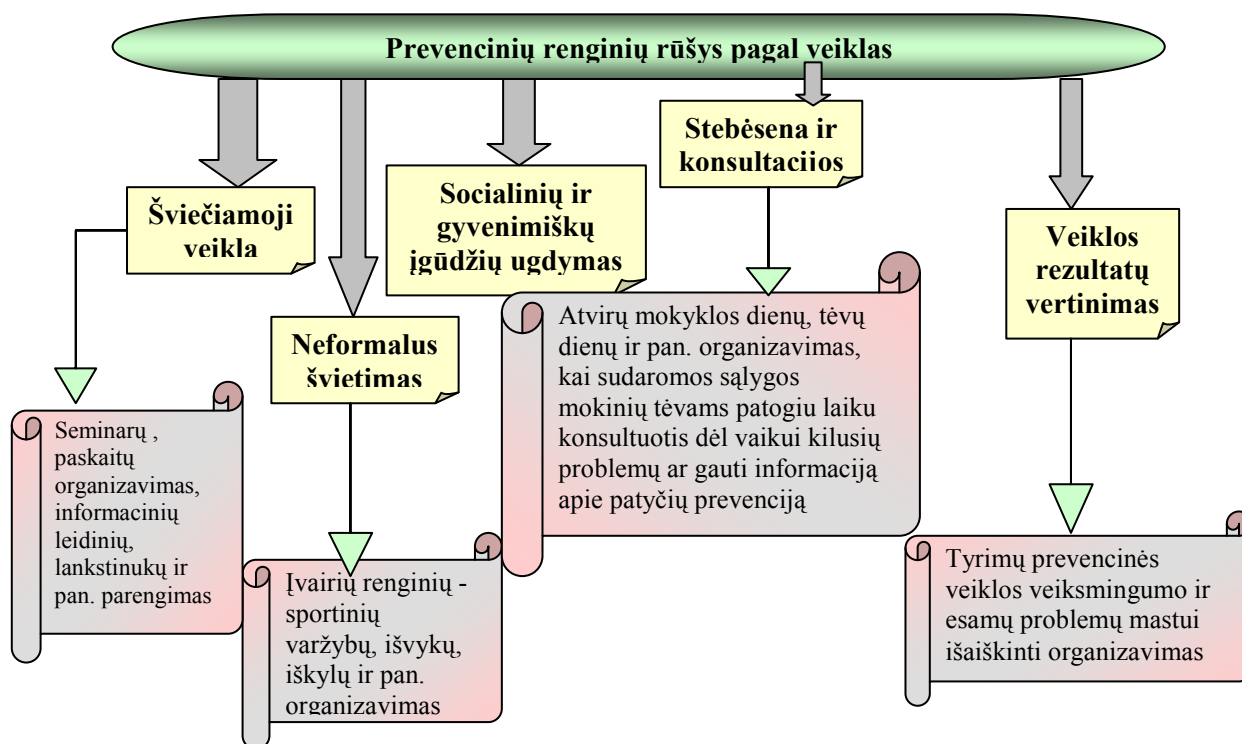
Prevencinių renginių rūšys pagal veiklas

Šviečiamoji veikla

Seminarų , paskaitų organizavimas, informacinių leidinių, lankstinukų ir pan. parengimas

Neformalus švietimas

Įvairių renginių - sportinių varžybų, išvykų, iškylų ir pan. organizavimas

Socialinių ir gyvenimiškų įgūdžių ugdymas

Stebėsena ir konsultaciios

Atvirų mokyklos dienų, tėvų dienų ir pan. organizavimas, kai sudaromos sąlygos mokinių tėvams patogiu laiku konsultuotis dėl vaikui kilusių problemų ar gauti informaciją apie patyčių prevenciją

Veiklos rezultatų vertinimas

Tyrimų prevencinės veiklos veiksmingumo ir esamų problemų mastui išaiškinti organizavimas